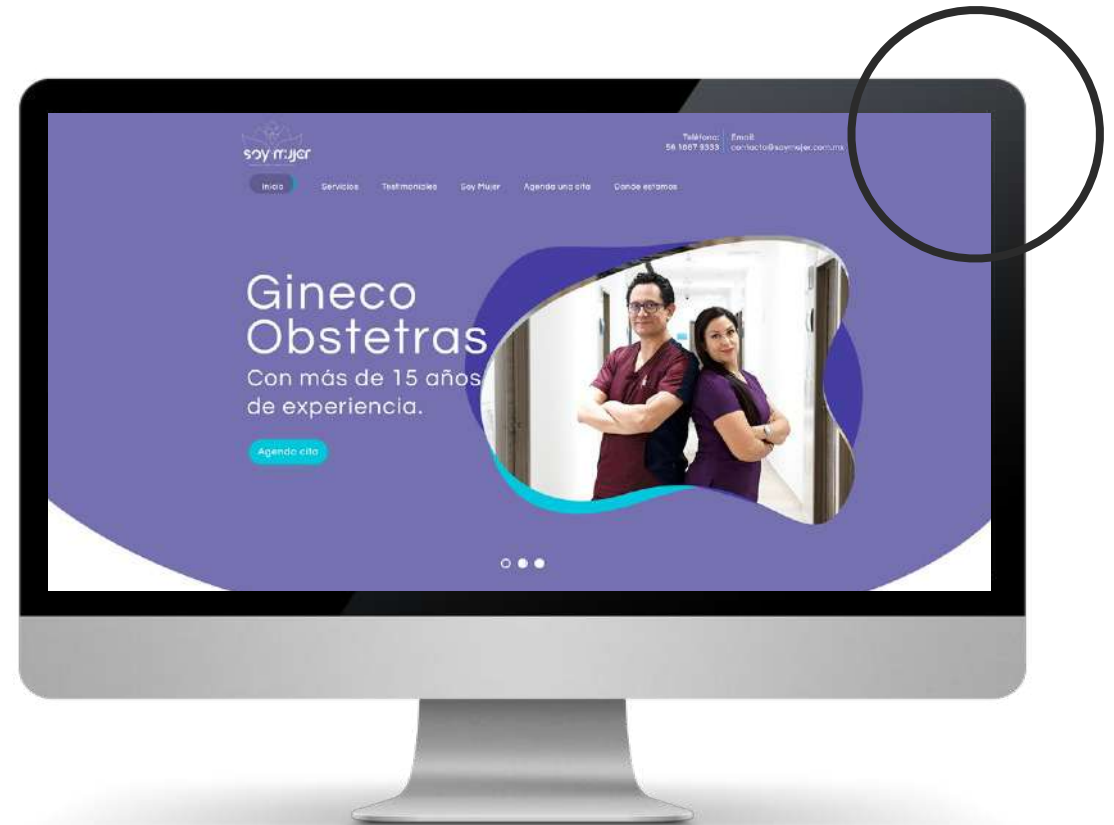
soy mujer

Teléfono: 56 1667 9333

Email: contacto@soymujer.com.mx

Inicio Servicios Testimoniales Soy Mujer Agenda una cita Donde estamos

Gineco Obstetras
Con más de 15 años de experiencia.

Agenda cita